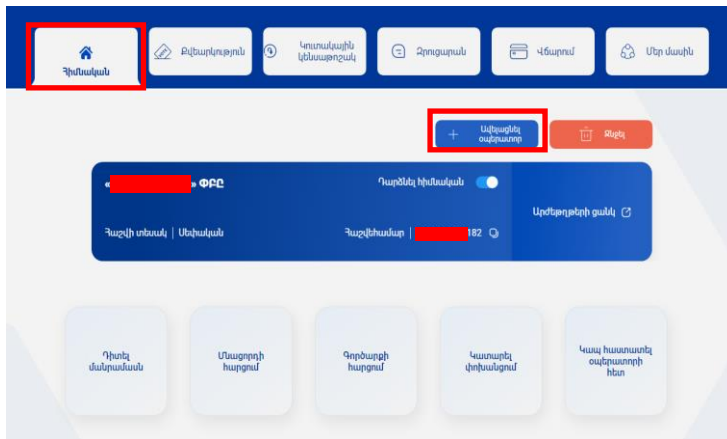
Հիմնական

Քվեարկություն

Կուտակային կենսաթոշակ

Զրուցարան

Վճարում

Մեր մասին

Ավելացնել օպերատոր

Ջնջել

« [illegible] » ՓԲԸ

Դարձնել հիմնական

Հաշվի տեսակ | Սեփական

Հաշվեհամար | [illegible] 182

Արժեթղթերի ցանկ

Դիտել մանրամասն

Մնացորդի հարցում

Գործարքի հարցում

Կատարել փոխանցում

Կապ հաստատել օպերատորի հետ